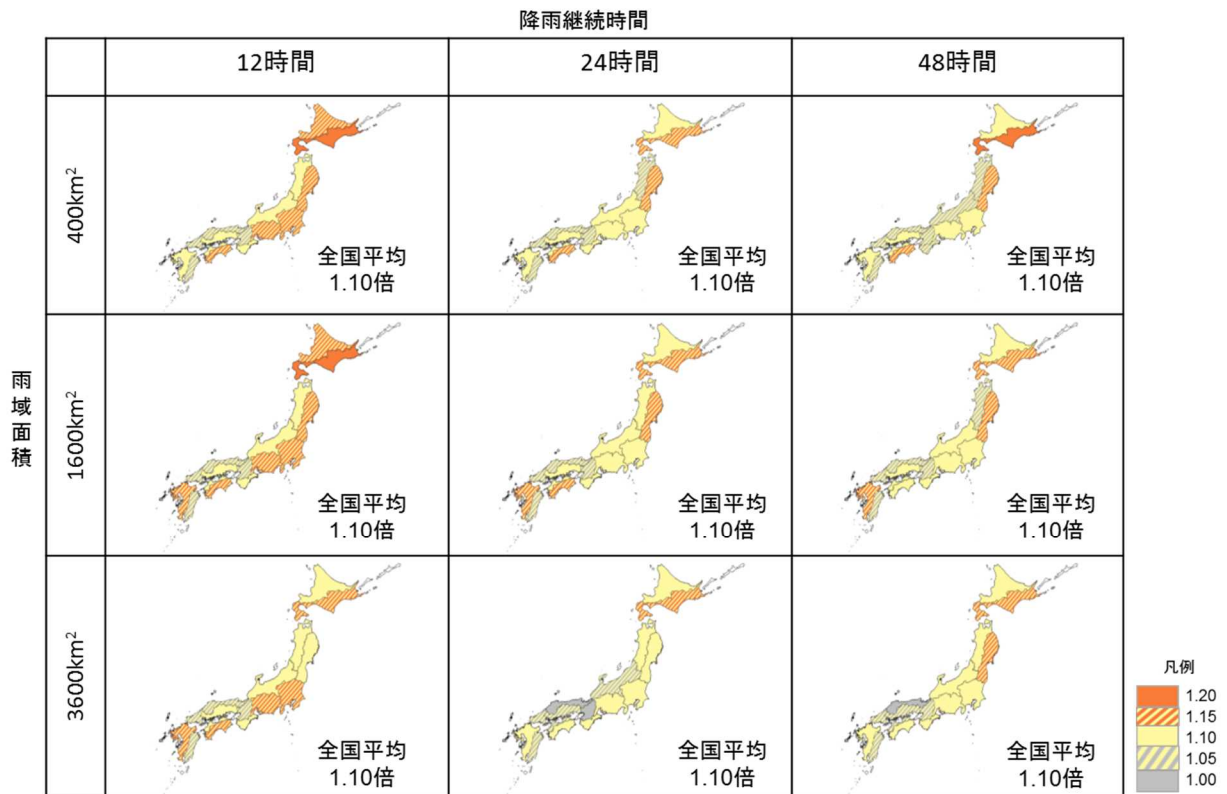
降雨継続時間

| | 12時間 | 24時間 | 48時間 |
|---|---|---|---|
| $400km^2$ | 全国平均 1.10倍 | 全国平均 1.10倍 | 全国平均 1.10倍 |
| $1600km^2$ | 全国平均 1.10倍 | 全国平均 1.10倍 | 全国平均 1.10倍 |
| $3600km^2$ | 全国平均 1.10倍 | 全国平均 1.10倍 | 全国平均 1.10倍 |

雨域面積

凡例
1.20
1.15
1.10
1.05
1.00